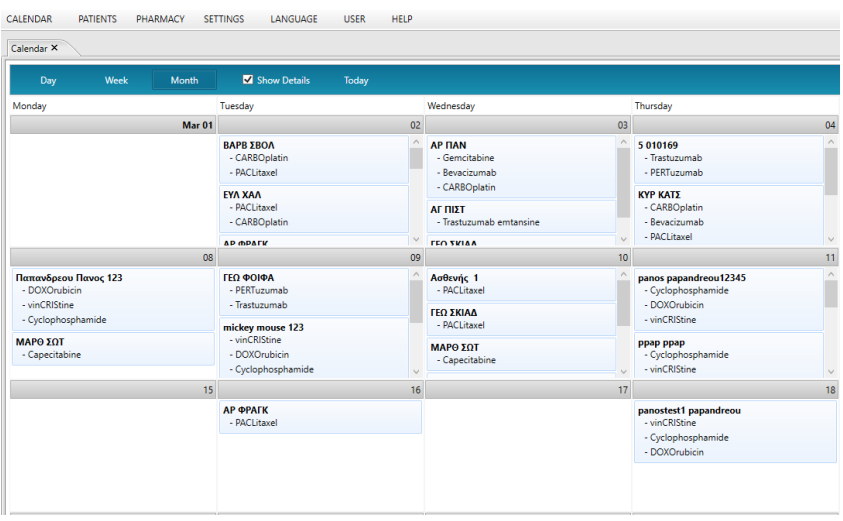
CALENDAR PATIENTS PHARMACY SETTINGS LANGUAGE USER HELP

Calendar ✕

Day Week Month Show Details Today

| Monday | Tuesday | Wednesday | Thursday |
|---|---|---|---|
| Mar 01 | 02 | 03 | 04 |
| | ΒΑΡΒ ΣΒΟΛ - CARBOplatin - PACLitaxel ΕΥΛ ΧΑΛ - PACLitaxel - CARBOplatin ΑΡ ΦΡΑΓΚ | ΑΡ ΠΑΝ - Gemcitabine - Bevacizumab - CARBOplatin ΑΓ ΠΙΣΤ - Trastuzumab emtansine ΓΕΩ ΣΚΙΑΔ | 5 010169 - Trastuzumab - PERTuzumab ΚΥΡ ΚΑΤΣ - CARBOplatin - Bevacizumab - PACLitaxel |
| 08 | 09 | 10 | 11 |
| Παπανδρεου Πανος 123 - DOXOrubicin - vinCRIStine - Cyclophosphamide ΜΑΡΘ ΣΩΤ - Capecitabine | ΓΕΩ ΦΟΙΦΑ - PERTuzumab - Trastuzumab mickey mouse 123 - vinCRIStine - DOXOrubicin - Cyclophosphamide | Ασθενής 1 - PACLitaxel ΓΕΩ ΣΚΙΑΔ - PACLitaxel ΜΑΡΘ ΣΩΤ - Capecitabine | panos papandreou12345 - Cyclophosphamide - DOXOrubicin - vinCRIStine ppap ppap - Cyclophosphamide - vinCRIStine |
| 15 | 16 | 17 | 18 |
| | ΑΡ ΦΡΑΓΚ - PACLitaxel | | panostest1 papandreou - vinCRIStine - Cyclophosphamide - DOXOrubicin |